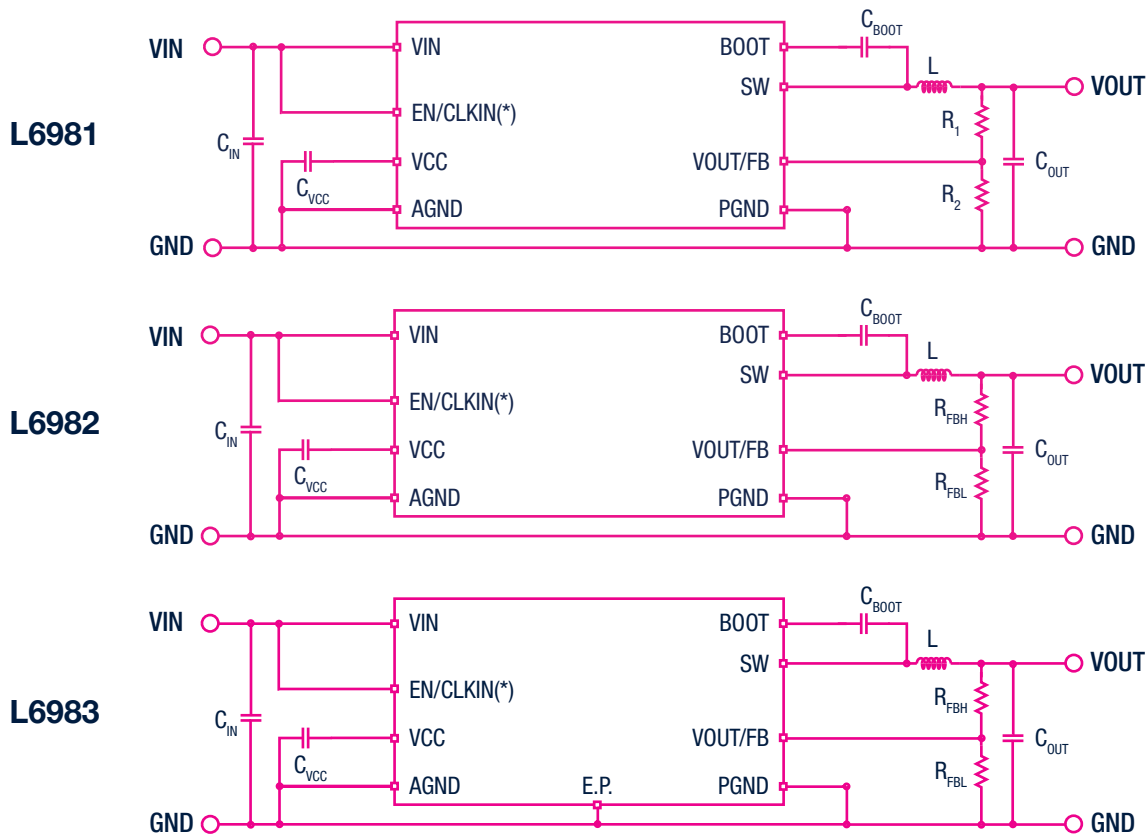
L6981

VIN
GND
$C_{IN}$
$C_{VCC}$
VIN
EN/CLKIN(*)
VCC
AGND
BOOT
SW
VOUT/FB
PGND
$C_{BOOT}$
L
$R_1$
$R_2$
$C_{OUT}$
VOUT
GND

L6982

VIN
GND
$C_{IN}$
$C_{VCC}$
VIN
EN/CLKIN(*)
VCC
AGND
BOOT
SW
VOUT/FB
PGND
$C_{BOOT}$
L
$R_{FBH}$
$R_{FBL}$
$C_{OUT}$
VOUT
GND

L6983

VIN
GND
$C_{IN}$
$C_{VCC}$
VIN
EN/CLKIN(*)
VCC
AGND
E.P.
BOOT
SW
VOUT/FB
PGND
$C_{BOOT}$
L
$R_{FBH}$
$R_{FBL}$
$C_{OUT}$
VOUT
GND